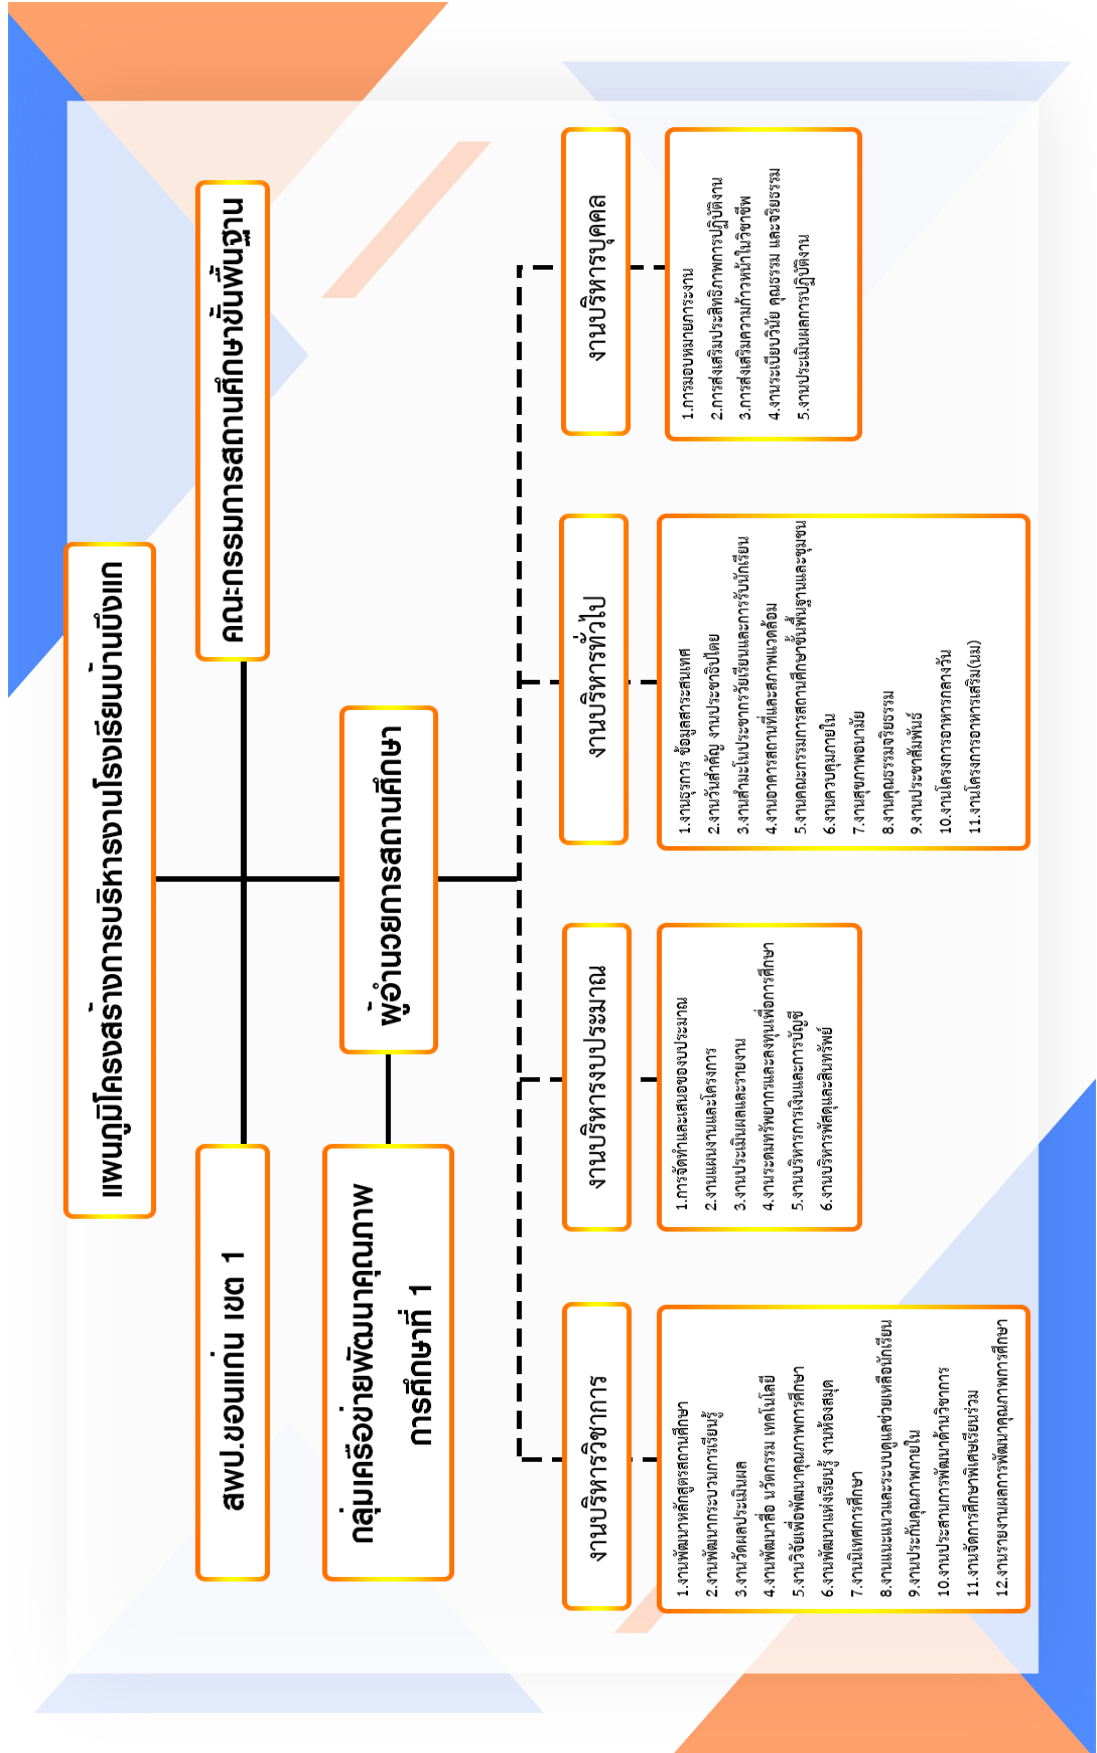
แผนภูมิโครงสร้างการบริหารงานโรงเรียนบ้านบึงแก

สพป.ขอนแก่น เขต 1

คณะกรรมการสถานศึกษาขั้นพื้นฐาน

กลุ่มเครือข่ายพัฒนาคุณภาพการศึกษาที่ 1

ผู้อำนวยการสถานศึกษา

งานบริหารวิชาการ

1.งานพัฒนาหลักสูตรสถานศึกษา
2.งานพัฒนากระบวนการเรียนรู้
3.งานวัดผลประเมินผล
4.งานพัฒนาสื่อ นวัตกรรม เทคโนโลยี
5.งานวิจัยเพื่อพัฒนาคุณภาพการศึกษา
6.งานพัฒนาแหล่งเรียนรู้ งานห้องสมุด
7.งานนิเทศการศึกษา
8.งานแนะแนวและระบบดูแลช่วยเหลือนักเรียน
9.งานประกันคุณภาพภายใน
10.งานประสานการพัฒนาด้านวิชาการ
11.งานจัดการศึกษาพิเศษเรียนร่วม
12.งานรายงานผลการพัฒนาคุณภาพการศึกษา

งานบริหารงบประมาณ

1.การจัดทำและเสนอของบประมาณ
2.งานแผนงานและโครงการ
3.งานประเมินผลและรายงาน
4.งานระดมทรัพยากรและลงทุนเพื่อการศึกษา
5.งานบริหารการเงินและการบัญชี
6.งานบริหารพัสดุและสินทรัพย์

งานบริหารทั่วไป

1.งานธุรการ ข้อมูลสารสนเทศ
2.งานวันสำคัญ งานประชาธิปไตย
3.งานสำมะโนประชากรวัยเรียนและการรับนักเรียน
4.งานอาคารสถานที่และสภาพแวดล้อม
5.งานคณะกรรมการสถานศึกษาขั้นพื้นฐานและชุมชน
6.งานควบคุมภายใน
7.งานสุขภาพอนามัย
8.งานคุณธรรมจริยธรรม
9.งานประชาสัมพันธ์
10.งานโครงการอาหารกลางวัน
11.งานโครงการอาหารเสริม(นม)

งานบริหารบุคคล

1.การมอบหมายภาระงาน
2.การส่งเสริมประสิทธิภาพการปฏิบัติงาน
3.การส่งเสริมความก้าวหน้าในวิชาชีพ
4.งานระเบียบวินัย คุณธรรม และจริยธรรม
5.งานประเมินผลการปฏิบัติงาน